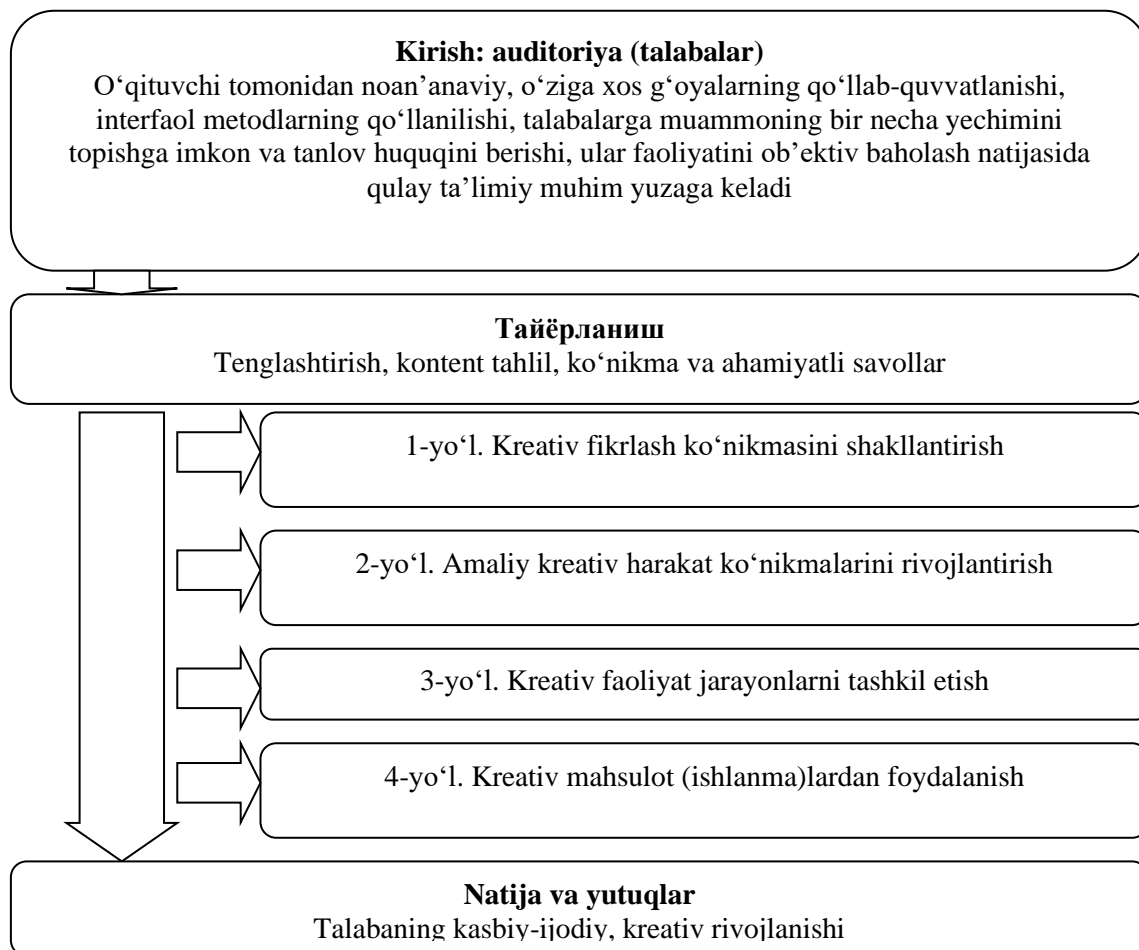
**Kirish: auditoriya (talabalar)**
O‘qituvchi tomonidan noan’anaviy, o‘ziga xos g‘oyalarning qo‘llab-quvvatlanishi, interfaol metodlarning qo‘llanilishi, talabalarga muammoning bir necha yechimini topishga imkon va tanlov huquqini berishi, ular faoliyatini ob’ektiv baholash natijasida qulay ta’limiy muhim yuzaga keladi

**Тайёрланиш**
Tenglashtirish, kontent tahlil, ko‘nikma va ahamiyatli savollar

1-yo‘l. Kreativ fikrlash ko‘nikmasini shakllantirish

2-yo‘l. Amaliy kreativ harakat ko‘nikmalarini rivojlantirish

3-yo‘l. Kreativ faoliyat jarayonlarni tashkil etish

4-yo‘l. Kreativ mahsulot (ishlanma)lardan foydalanish

**Natija va yutuqlar**
Talabaning kasbiy-ijodiy, kreativ rivojlanishi